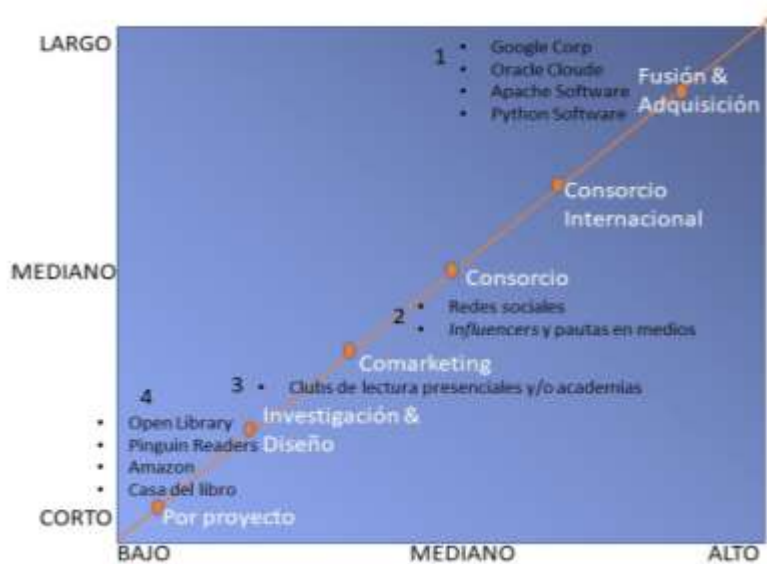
LARGO

MEDIANO

CORTO

1
- Google Corp
- Oracle Cloude
- Apache Software
- Python Software

Fusión & Adquisición

Consorcio Internacional

Consorcio

2
- Redes sociales
- Influencers y pautas en medios

Comarketing

3
- Clubs de lectura presenciales y/o academias

4
- Open Library
- Pinguin Readers
- Amazon
- Casa del libro

Investigación & Diseño

Por proyecto

BAJO

MEDIANO

ALTO